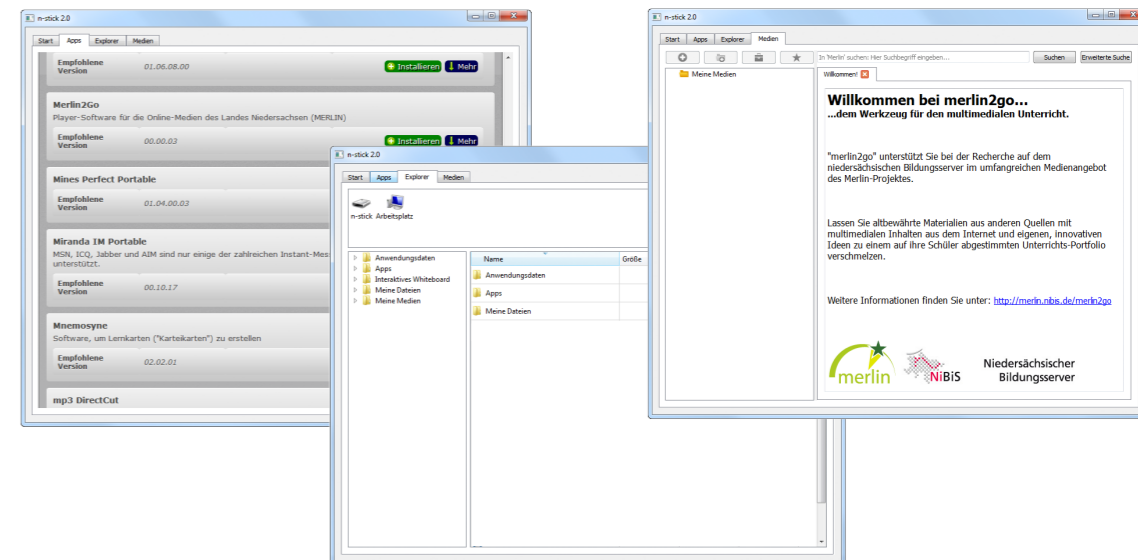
n-stick 2.0

Start | Apps | Explorer | Medien

Empfohlene Version 01.06.08.00
Installieren | Mehr

Merlin2Go
Player-Software für die Online-Medien des Landes Niedersachsen (MERLIN)
Empfohlene Version 00.00.03
Installieren | Mehr

Mines Perfect Portable
Empfohlene Version 01.04.00.03

Miranda IM Portable
MSN, ICQ, Jabber und AIM sind nur einige der zahlreichen Instant-Mes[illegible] unterstützt.
Empfohlene Version 00.10.17

Mnemosyne
Software, um Lernkarten ("Karteikarten") zu erstellen
Empfohlene Version 02.02.01

mp3 DirectCut

n-stick 2.0

Start | Apps | Explorer | Medien

n-stick | Arbeitsplatz

Anwendungsdaten
Apps
Interaktives Whiteboard
Meine Dateien
Meine Medien

| Name | Größe |
|---|---|
| Anwendungsdaten | |
| Apps | |
| Meine Dateien | |

n-stick 2.0

Start | Apps | Explorer | Medien

In 'Merlin' suchen: Hier Suchbegriff eingeben... | Suchen | Erweiterte Suche

Meine Medien

Willkommen!

Willkommen bei merlin2go...
...dem Werkzeug für den multimedialen Unterricht.

"merlin2go" unterstützt Sie bei der Recherche auf dem niedersächsischen Bildungsserver im umfangreichen Medienangebot des Merlin-Projektes.

Lassen Sie altbewährte Materialien aus anderen Quellen mit multimedialen Inhalten aus dem Internet und eigenen, innovativen Ideen zu einem auf ihre Schüler abgestimmten Unterrichts-Portfolio verschmelzen.

Weitere Informationen finden Sie unter: http://merlin.nibis.de/merlin2go

merlin
NiBiS
Niedersächsischer Bildungsserver